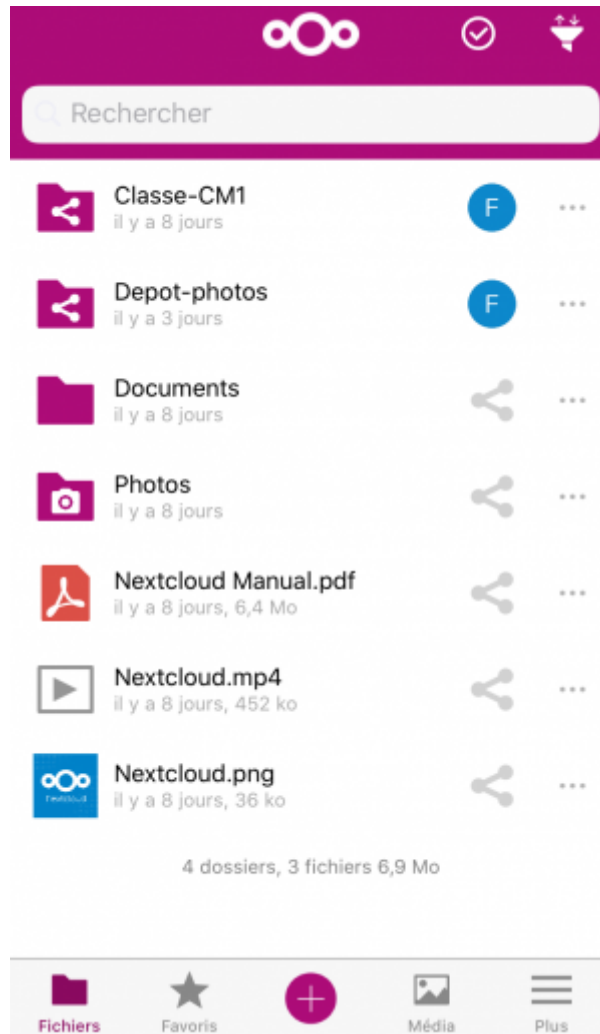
Rechercher

Classe-CM1
il y a 8 jours
F

Depot-photos
il y a 3 jours
F

Documents
il y a 8 jours

Photos
il y a 8 jours

Nextcloud Manual.pdf
il y a 8 jours, 6,4 Mo

Nextcloud.mp4
il y a 8 jours, 452 ko

Nextcloud.png
il y a 8 jours, 36 ko

4 dossiers, 3 fichiers 6,9 Mo

Fichiers
Favoris
Média
Plus